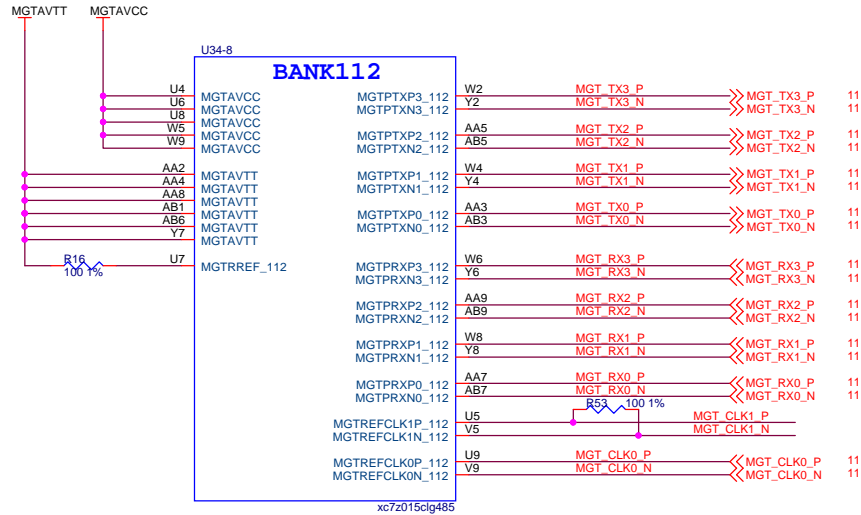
MGTAVTT MGTAVCC

U34-8

BANK112

U4 MGTAVCC
U6 MGTAVCC
U8 MGTAVCC
W5 MGTAVCC
W9 MGTAVCC

AA2 MGTAVTT
AA4 MGTAVTT
AA8 MGTAVTT
AB1 MGTAVTT
AB6 MGTAVTT
Y7 MGTAVTT

R16
100 1%
U7 MGTRREF_112

MGTPTXP3_112 W2 MGT_TX3_P MGT_TX3_P 11
MGTPTXN3_112 Y2 MGT_TX3_N MGT_TX3_N 11
MGTPTXP2_112 AA5 MGT_TX2_P MGT_TX2_P 11
MGTPTXN2_112 AB5 MGT_TX2_N MGT_TX2_N 11
MGTPTXP1_112 W4 MGT_TX1_P MGT_TX1_P 11
MGTPTXN1_112 Y4 MGT_TX1_N MGT_TX1_N 11
MGTPTXP0_112 AA3 MGT_TX0_P MGT_TX0_P 11
MGTPTXN0_112 AB3 MGT_TX0_N MGT_TX0_N 11
MGTPRXP3_112 W6 MGT_RX3_P MGT_RX3_P 11
MGTPRXN3_112 Y6 MGT_RX3_N MGT_RX3_N 11
MGTPRXP2_112 AA9 MGT_RX2_P MGT_RX2_P 11
MGTPRXN2_112 AB9 MGT_RX2_N MGT_RX2_N 11
MGTPRXP1_112 W8 MGT_RX1_P MGT_RX1_P 11
MGTPRXN1_112 Y8 MGT_RX1_N MGT_RX1_N 11
MGTPRXP0_112 AA7 MGT_RX0_P MGT_RX0_P 11
MGTPRXN0_112 AB7 MGT_RX0_N MGT_RX0_N 11

R53 100 1%
MGTREFCLK1P_112 U5 MGT_CLK1_P
MGTREFCLK1N_112 V5 MGT_CLK1_N
MGTREFCLK0P_112 U9 MGT_CLK0_P MGT_CLK0_P 11
MGTREFCLK0N_112 V9 MGT_CLK0_N MGT_CLK0_N 11

xc7z015clg485